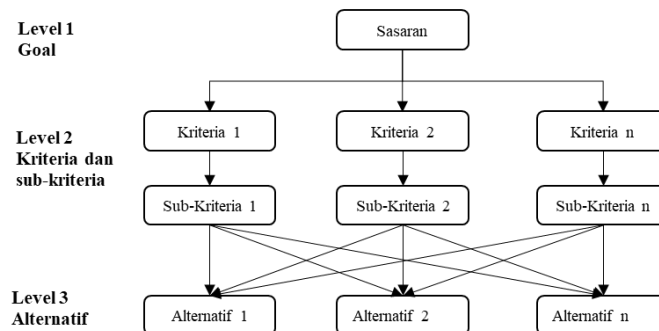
Level 1
Goal

Sasaran

Level 2
Kriteria dan
sub-kriteria

Kriteria 1

Kriteria 2

Kriteria n

Sub-Kriteria 1

Sub-Kriteria 2

Sub-Kriteria n

Level 3
Alternatif

Alternatif 1

Alternatif 2

Alternatif n